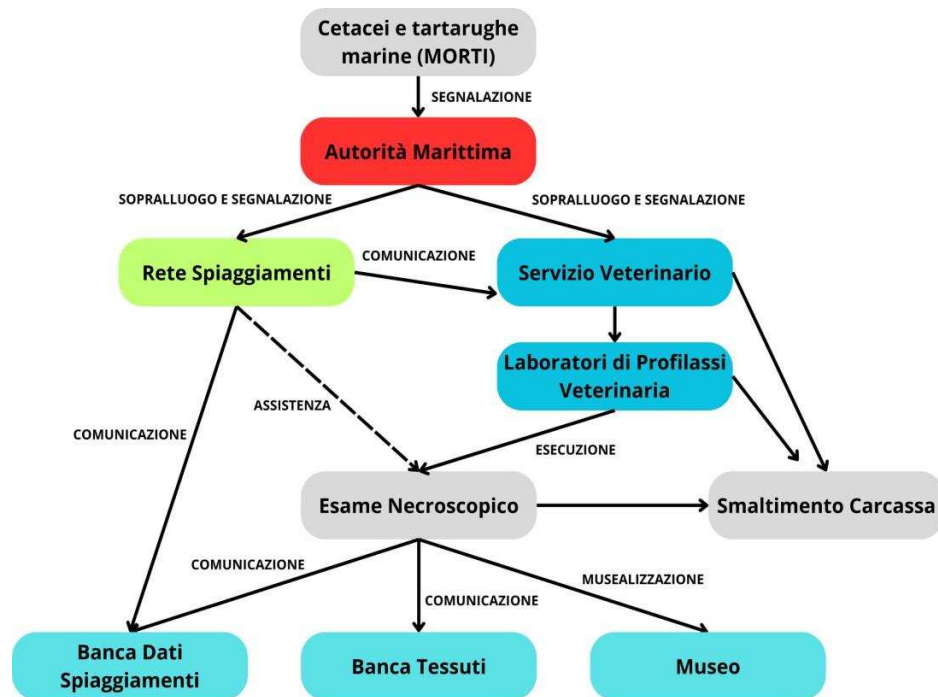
Cetacei e tartarughe marine (MORTI)

SEGNALAZIONE

Autorità Marittima

SOPRALLUOGO E SEGNALAZIONE

SOPRALLUOGO E SEGNALAZIONE

Rete Spiaggiamenti

COMUNICAZIONE

Servizio Veterinario

Laboratori di Profilassi Veterinaria

ASSISTENZA

COMUNICAZIONE

ESECUZIONE

Esame Necroscopico

Smaltimento Carcassa

COMUNICAZIONE

MUSEALIZZAZIONE

COMUNICAZIONE

Banca Dati Spiaggiamenti

Banca Tessuti

Museo